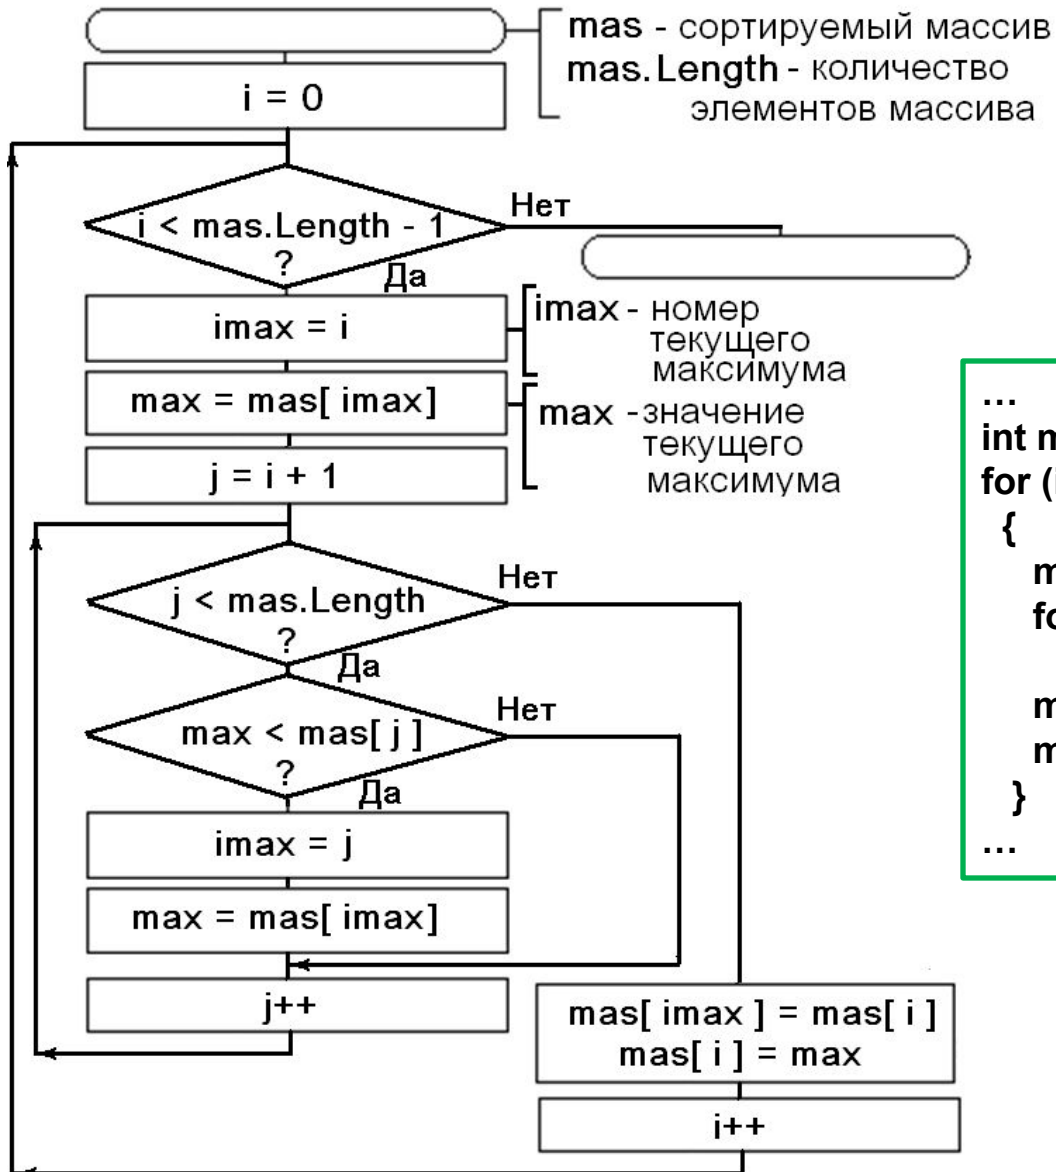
mas - сортируемый массив
mas.Length - количество элементов массива

i = 0

i < mas.Length - 1 ?

Нет

Да

imax = i

imax - номер текущего максимума

max = mas[ imax]

max -значение текущего максимума

j = i + 1

j < mas.Length ?

Нет

Да

max < mas[ j ] ?

Нет

Да

imax = j

max = mas[ imax]

j++

mas[ imax ] = mas[ i ]
mas[ i ] = max

i++

…
int m
for (
{
m
fo
m
m
}
…